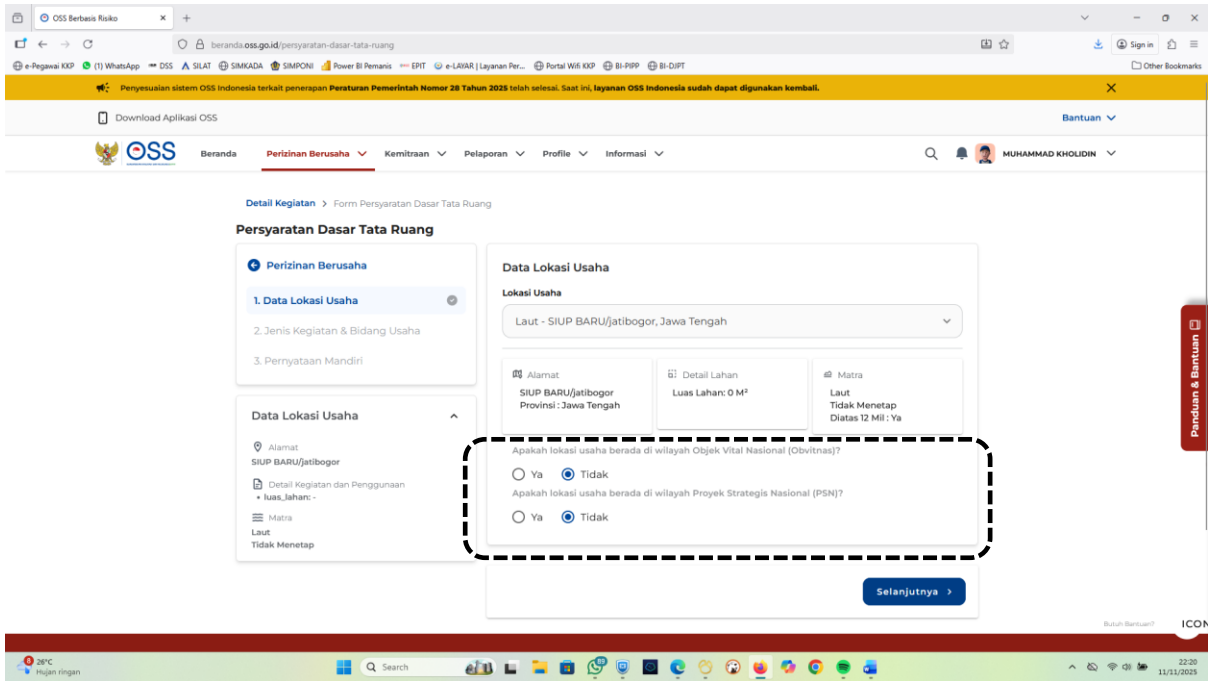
OSS Berbasis Risiko

beranda.oss.go.id/persyaratan-dasar-tata-ruang

Sign in

e-Pegawai KKP (1) WhatsApp DSS SILAT SIMKADA SIMPONI Power BI Pemanis EPIT e-LAYAR | Layanan Per... Portal Wifi KKP BI-PIPP BI-DJPT Other Bookmarks

Penyesuaian sistem OSS Indonesia terkait penerapan Peraturan Pemerintah Nomor 28 Tahun 2025 telah selesai. Saat ini, layanan OSS Indonesia sudah dapat digunakan kembali.

Download Aplikasi OSS

Bantuan

OSS

Beranda Perizinan Berusaha Kemitraan Pelaporan Profile Informasi

MUHAMMAD KHOLIDIN

Detail Kegiatan > Form Persyaratan Dasar Tata Ruang

Persyaratan Dasar Tata Ruang

Perizinan Berusaha

1. Data Lokasi Usaha

2. Jenis Kegiatan & Bidang Usaha

3. Pernyataan Mandiri

Data Lokasi Usaha

Alamat
SIUP BARU/jatibogor

Detail Kegiatan dan Penggunaan
• luas_lahan: -

Matra
Laut
Tidak Menetap

Data Lokasi Usaha

Lokasi Usaha

Laut - SIUP BARU/jatibogor, Jawa Tengah

Alamat
SIUP BARU/jatibogor
Provinsi : Jawa Tengah

Detail Lahan
Luas Lahan: 0 M²

Matra
Laut
Tidak Menetap
Diatas 12 Mil : Ya

Apakah lokasi usaha berada di wilayah Objek Vital Nasional (Obvitnas)?

Ya Tidak

Apakah lokasi usaha berada di wilayah Proyek Strategis Nasional (PSN)?

Ya Tidak

Selanjutnya

Panduan & Bantuan

Butuh Bantuan?

ICON

26°C
Hujan ringan

Search

22:20
11/11/2025